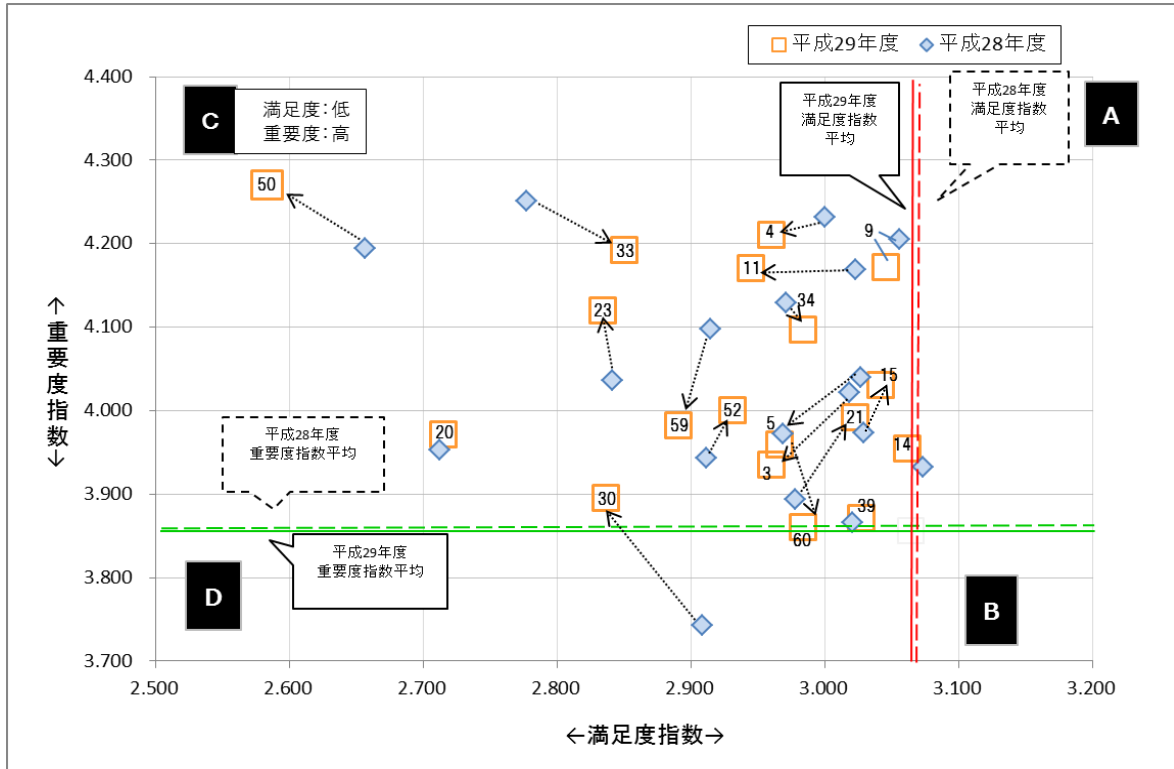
平成29年度 平成28年度

4.400
4.300
4.200
4.100
4.000
3.900
3.800
3.700

↑重要度指数↓

C
満足度：低
重要度：高

平成29年度
満足度指数
平均

平成28年度
満足度指数
平均

A

50
33
4
9
11
34
23
15
21
59
52
5
3
14
20
30
39
60

平成28年度
重要度指数平均

平成29年度
重要度指数平均

D

B

2.500
2.600
2.700
2.800
2.900
3.000
3.100
3.200

←満足度指数→